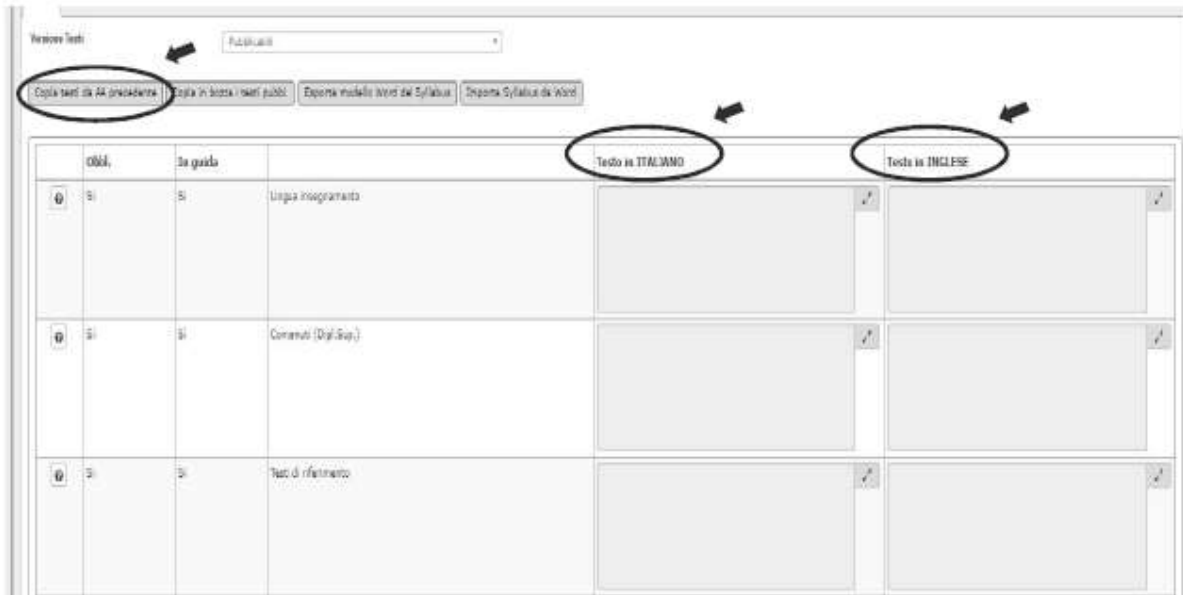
Versione Testi

Pubblicati

Copia testi da AA precedente | Copia in bozza i testi pubbl. | Esporta modello Word del Syllabus | Importa Syllabus da Word

| | Obbl. | In guida | | Testo in ITALIANO | Testo in INGLESE |
|---|---|---|---|---|---|
| ? | Si | Si | Lingua insegnamento | | |
| ? | Si | Si | Contenuti (Dipl.Sup.) | | |
| ? | Si | Si | Testi di riferimento | | |